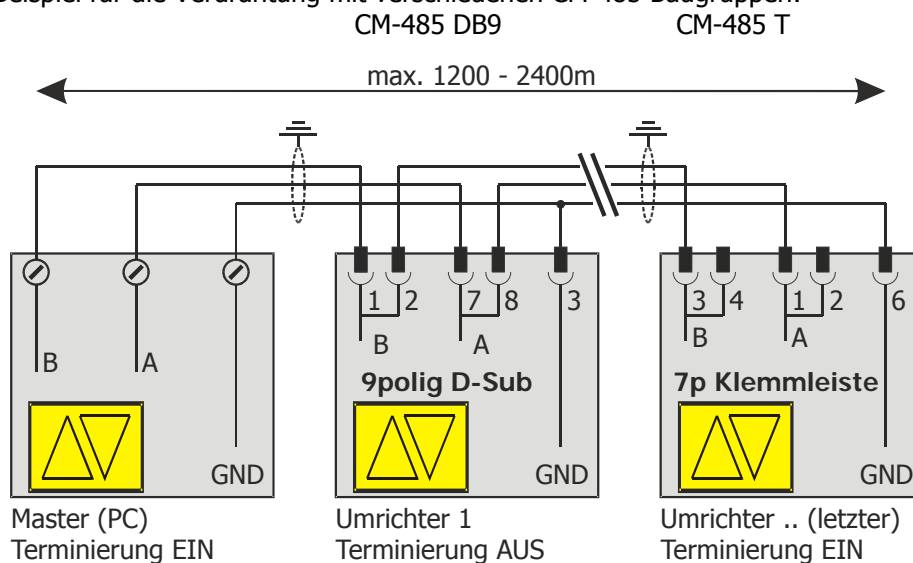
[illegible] für die Verdrahtung mit verschiedenen CM-485 Baugruppen:

CM-485 DB9

CM-485 T

max. 1200 - 2400m

B

A

GND

Master (PC)
Terminierung EIN

1 2 7 8 3

B

A

9polig D-Sub

GND

Umrichter 1
Terminierung AUS

3 4 1 2 6

B

A

7p Klemmleiste

GND

Umrichter .. (letzter)
Terminierung EIN